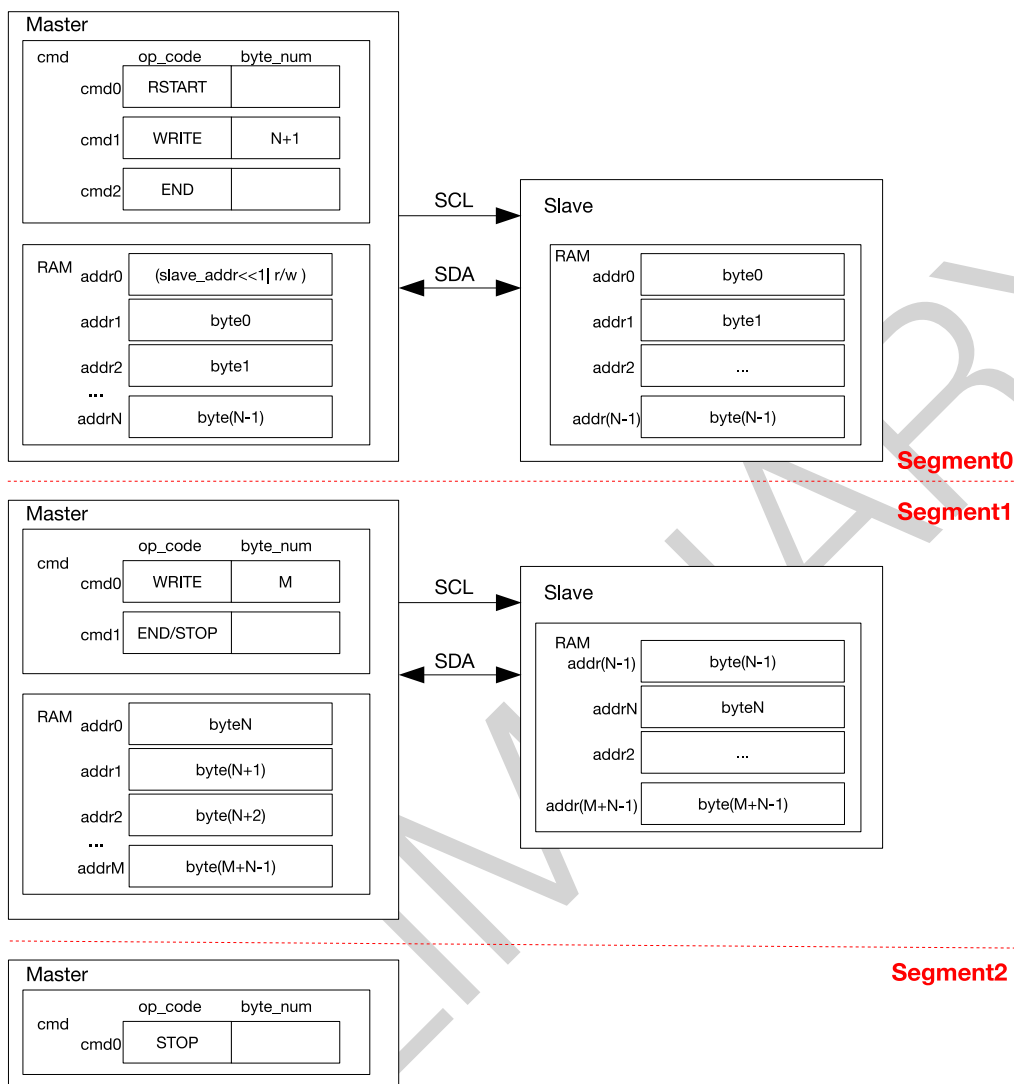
Master

cmd

| | op_code | byte_num |
|---|---|---|
| cmd0 | RSTART | |
| cmd1 | WRITE | N+1 |
| cmd2 | END | |

RAM

| | |
|---|---|
| addr0 | (slave_addr<<1\| r/w ) |
| addr1 | byte0 |
| addr2 | byte1 |
| ... | |
| addrN | byte(N-1) |

SCL

SDA

Slave

RAM

| | |
|---|---|
| addr0 | byte0 |
| addr1 | byte1 |
| addr2 | ... |
| addr(N-1) | byte(N-1) |

Segment0

Segment1

Master

cmd

| | op_code | byte_num |
|---|---|---|
| cmd0 | WRITE | M |
| cmd1 | END/STOP | |

RAM

| | |
|---|---|
| addr0 | byteN |
| addr1 | byte(N+1) |
| addr2 | byte(N+2) |
| ... | |
| addrM | byte(M+N-1) |

SCL

SDA

Slave

RAM

| | |
|---|---|
| addr(N-1) | byte(N-1) |
| addrN | byteN |
| addr2 | ... |
| addr(M+N-1) | byte(M+N-1) |

Segment2

Master

cmd

| | op_code | byte_num |
|---|---|---|
| cmd0 | STOP | |